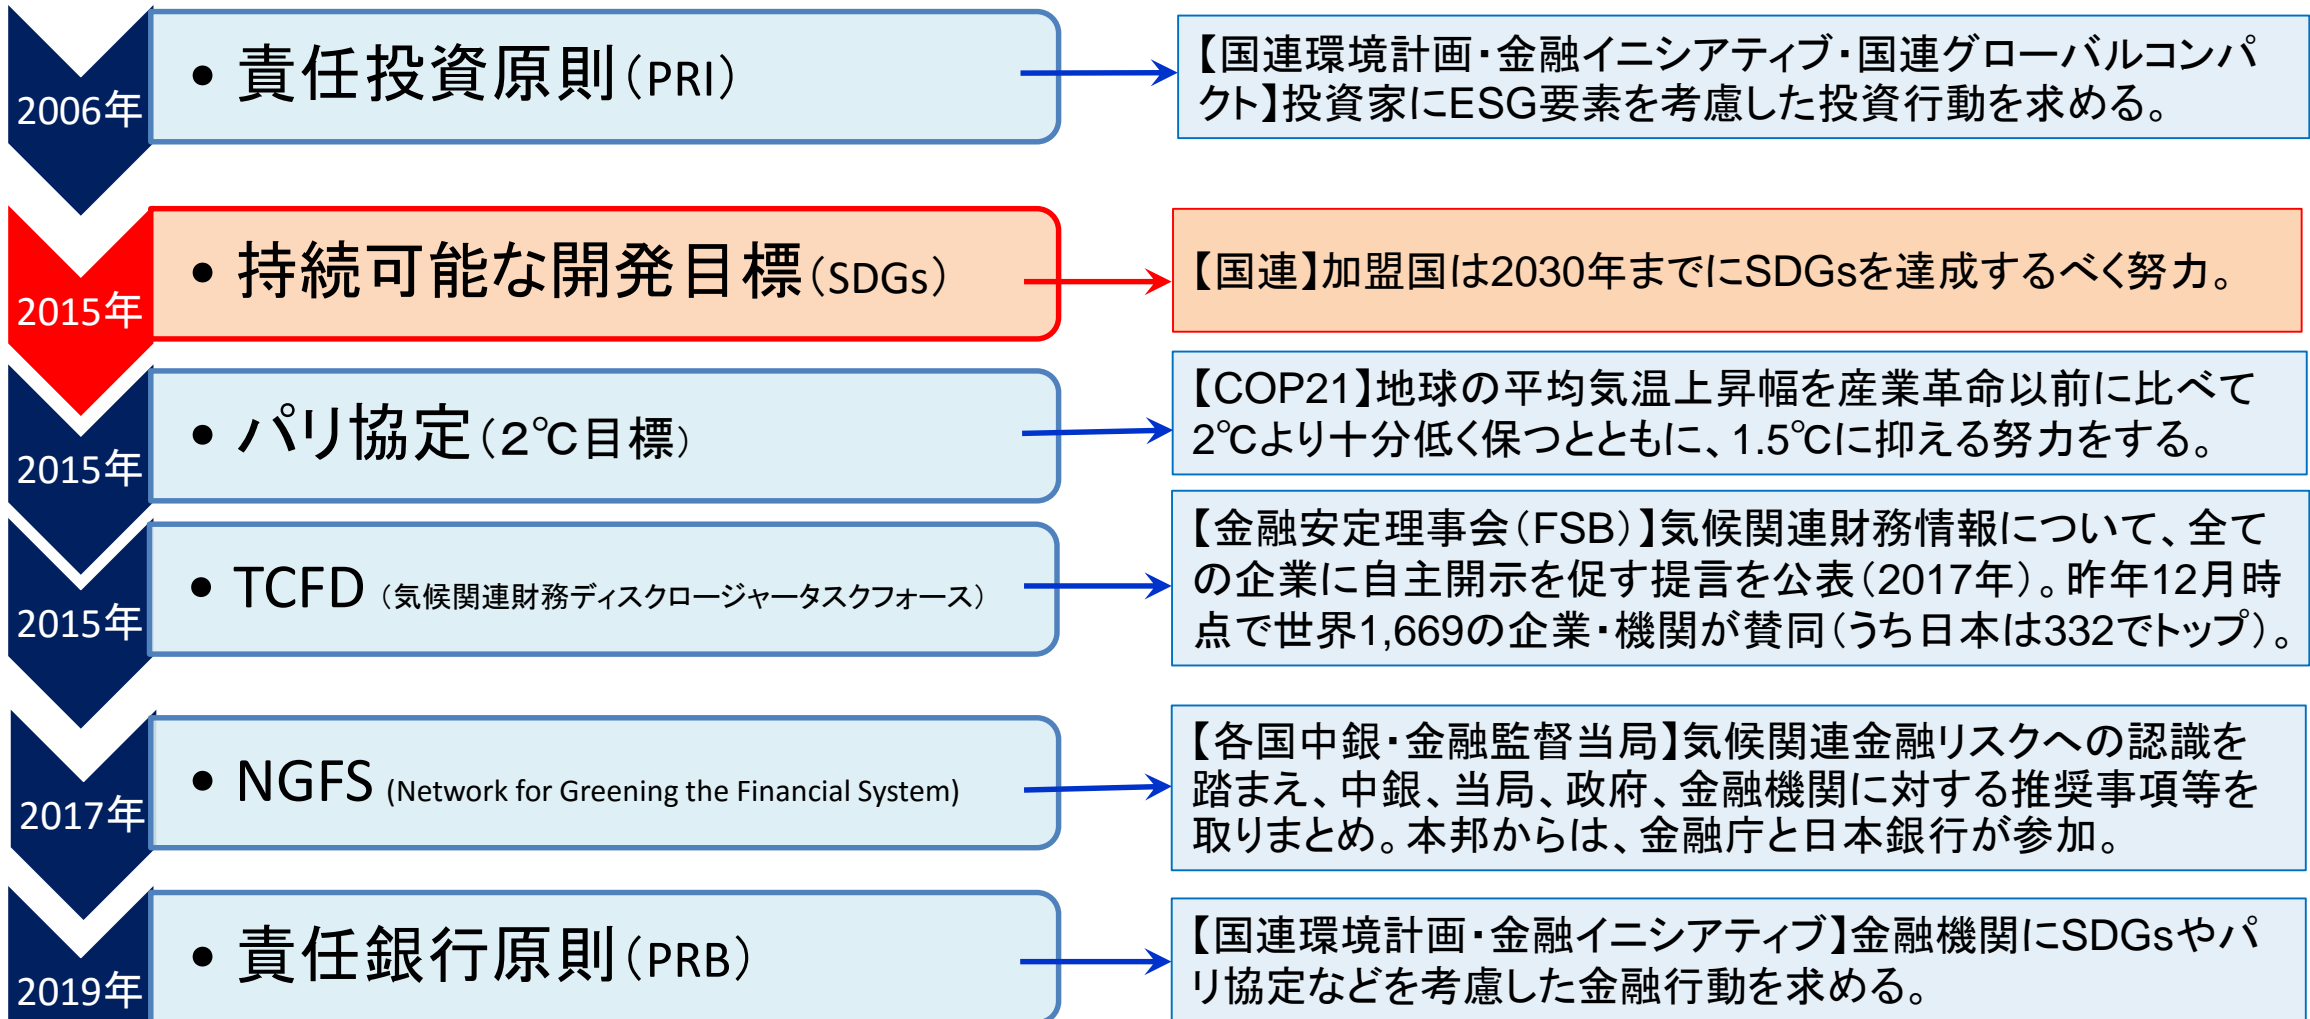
2006年

• 責任投資原則(PRI)

【国連環境計画・金融イニシアティブ・国連グローバルコンパクト】投資家にESG要素を考慮した投資行動を求める。

2015年

• 持続可能な開発目標(SDGs)

【国連】加盟国は2030年までにSDGsを達成するべく努力。

2015年

• パリ協定(2℃目標)

【COP21】地球の平均気温上昇幅を産業革命以前に比べて2℃より十分低く保つとともに、1.5℃に抑える努力をする。

2015年

• TCFD (気候関連財務ディスクロージャータスクフォース)

【金融安定理事会(FSB)】気候関連財務情報について、全ての企業に自主開示を促す提言を公表(2017年)。昨年12月時点で世界1,669の企業・機関が賛同(うち日本は332でトップ)。

2017年

• NGFS (Network for Greening the Financial System)

【各国中銀・金融監督当局】気候関連金融リスクへの認識を踏まえ、中銀、当局、政府、金融機関に対する推奨事項等を取りまとめ。本邦からは、金融庁と日本銀行が参加。

2019年

• 責任銀行原則(PRB)

【国連環境計画・金融イニシアティブ】金融機関にSDGsやパリ協定などを考慮した金融行動を求める。